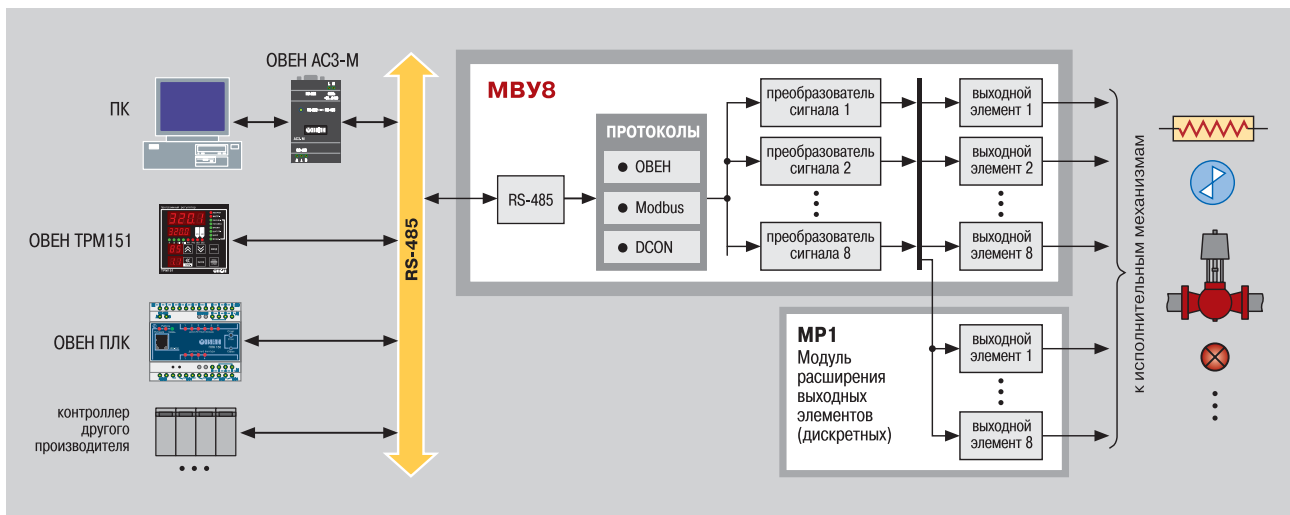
ОВЕН АС3-М

ПК

ОВЕН ТРМ151

ОВЕН ПЛК

контроллер другого производителя

• • •

RS-485

МВУ8

RS-485

ПРОТОКОЛЫ

ОВЕН

Modbus

DCON

преобразователь сигнала 1

преобразователь сигнала 2

преобразователь сигнала 8

выходной элемент 1

выходной элемент 2

выходной элемент 8

МР1
Модуль расширения выходных элементов (дискретных)

выходной элемент 1

выходной элемент 8

к исполнительным механизмам